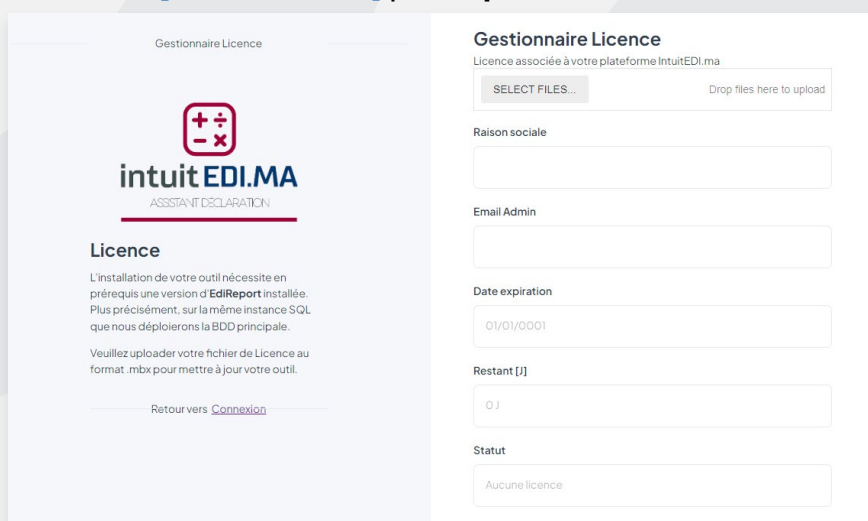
Gestionnaire Licence

intuit EDI.MA
ASSISTANT DECLARATION

Licence

L'installation de votre outil nécessite en prérequis une version d'EdiReport installée. Plus précisément, sur la même instance SQL que nous déploierons la BDD principale.

Veuillez uploader votre fichier de Licence au format .mbx pour mettre à jour votre outil.

Retour vers Connexion

Gestionnaire Licence

Licence associée à votre plateforme IntuitEDI.ma

SELECT FILES...

Drop files here to upload

Raison sociale

Email Admin

Date expiration

01/01/0001

Restant [J]

0 J

Statut

Aucune licence